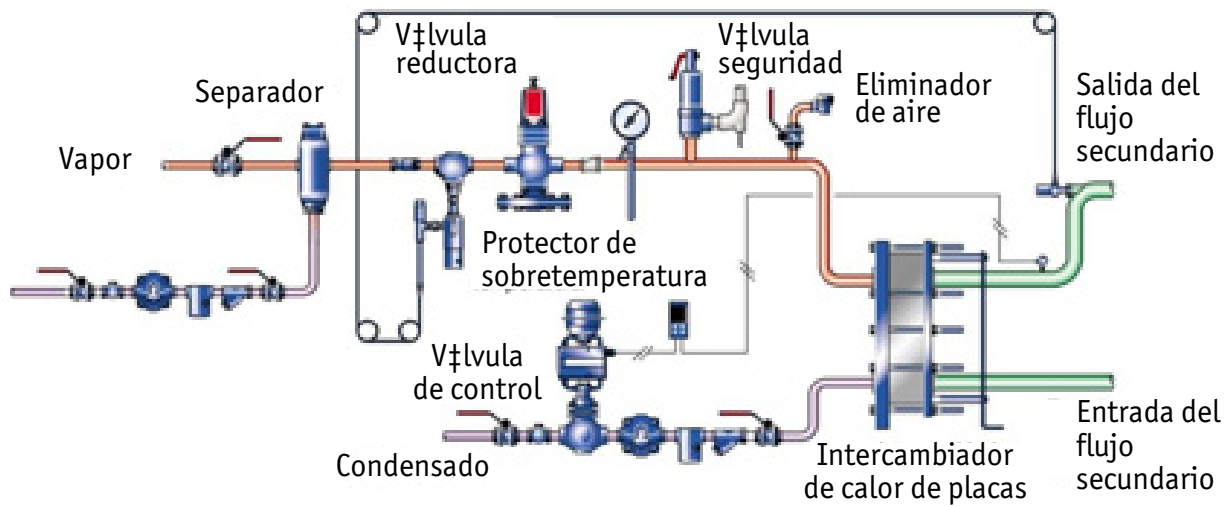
V‡lvula reductora

V‡lvula seguridad

Eliminador de aire

Salida del flujo secundario

Separador

Vapor

Protector de sobretemperatura

V‡lvula de control

Condensado

Intercambiador de calor de placas

Entrada del flujo secundario